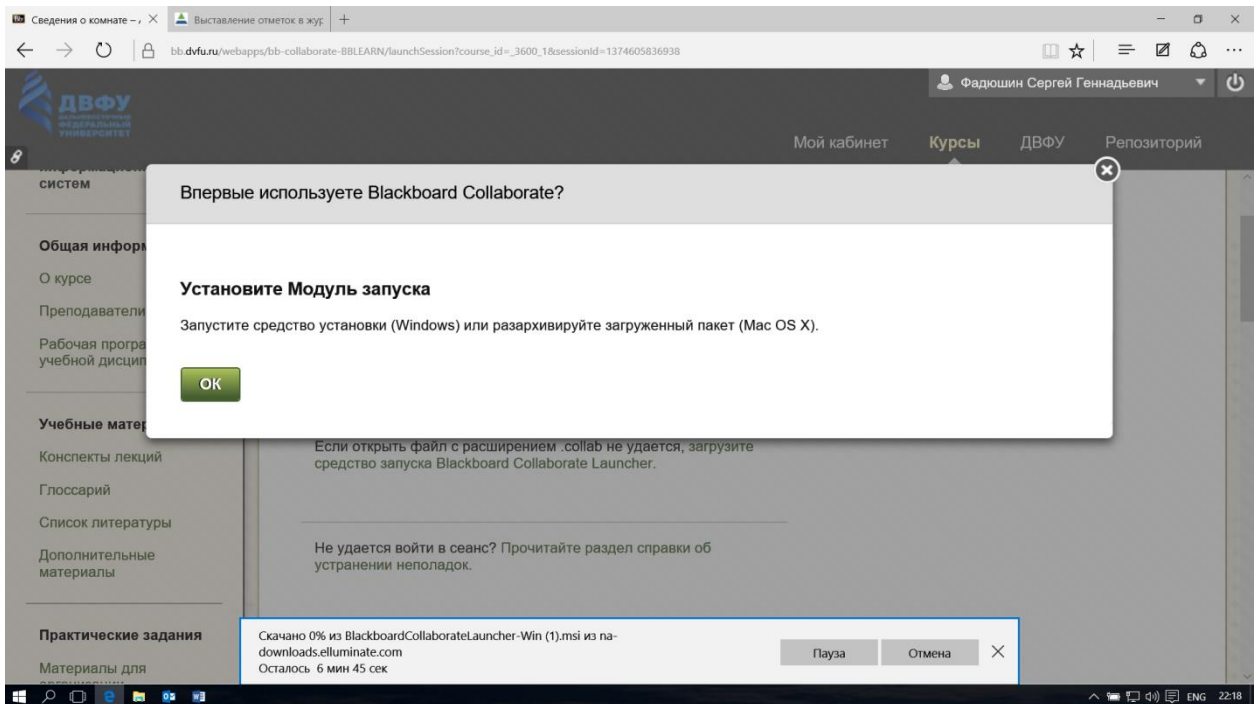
Сведения о комнате – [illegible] × Выставление отметок в жур +

bb.dvfu.ru/webapps/bb-collaborate-BBLEARN/launchSession?course_id=_3600_1&sessionId=1374605836938

ДВФУ
ДАЛЬНЕВОСТОЧНЫЙ ФЕДЕРАЛЬНЫЙ УНИВЕРСИТЕТ

Фадюшин Сергей Геннадьевич

Мой кабинет Курсы ДВФУ Репозиторий

систем

Общая информ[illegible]
О курсе
Преподаватели
Рабочая програ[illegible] учебной дисцип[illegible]

Учебные матер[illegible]
Конспекты лекций
Глоссарий
Список литературы
Дополнительные материалы

Практические задания
Материалы для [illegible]

Впервые используете Blackboard Collaborate?

Установите Модуль запуска

Запустите средство установки (Windows) или разархивируйте загруженный пакет (Mac OS X).

OK

Если открыть файл с расширением .collab не удается, загрузите средство запуска Blackboard Collaborate Launcher.

Не удается войти в сеанс? Прочитайте раздел справки об устранении неполадок.

Скачано 0% из BlackboardCollaborateLauncher-Win (1).msi из na-downloads.elluminate.com
Осталось 6 мин 45 сек

Пауза Отмена

ENG 22:18